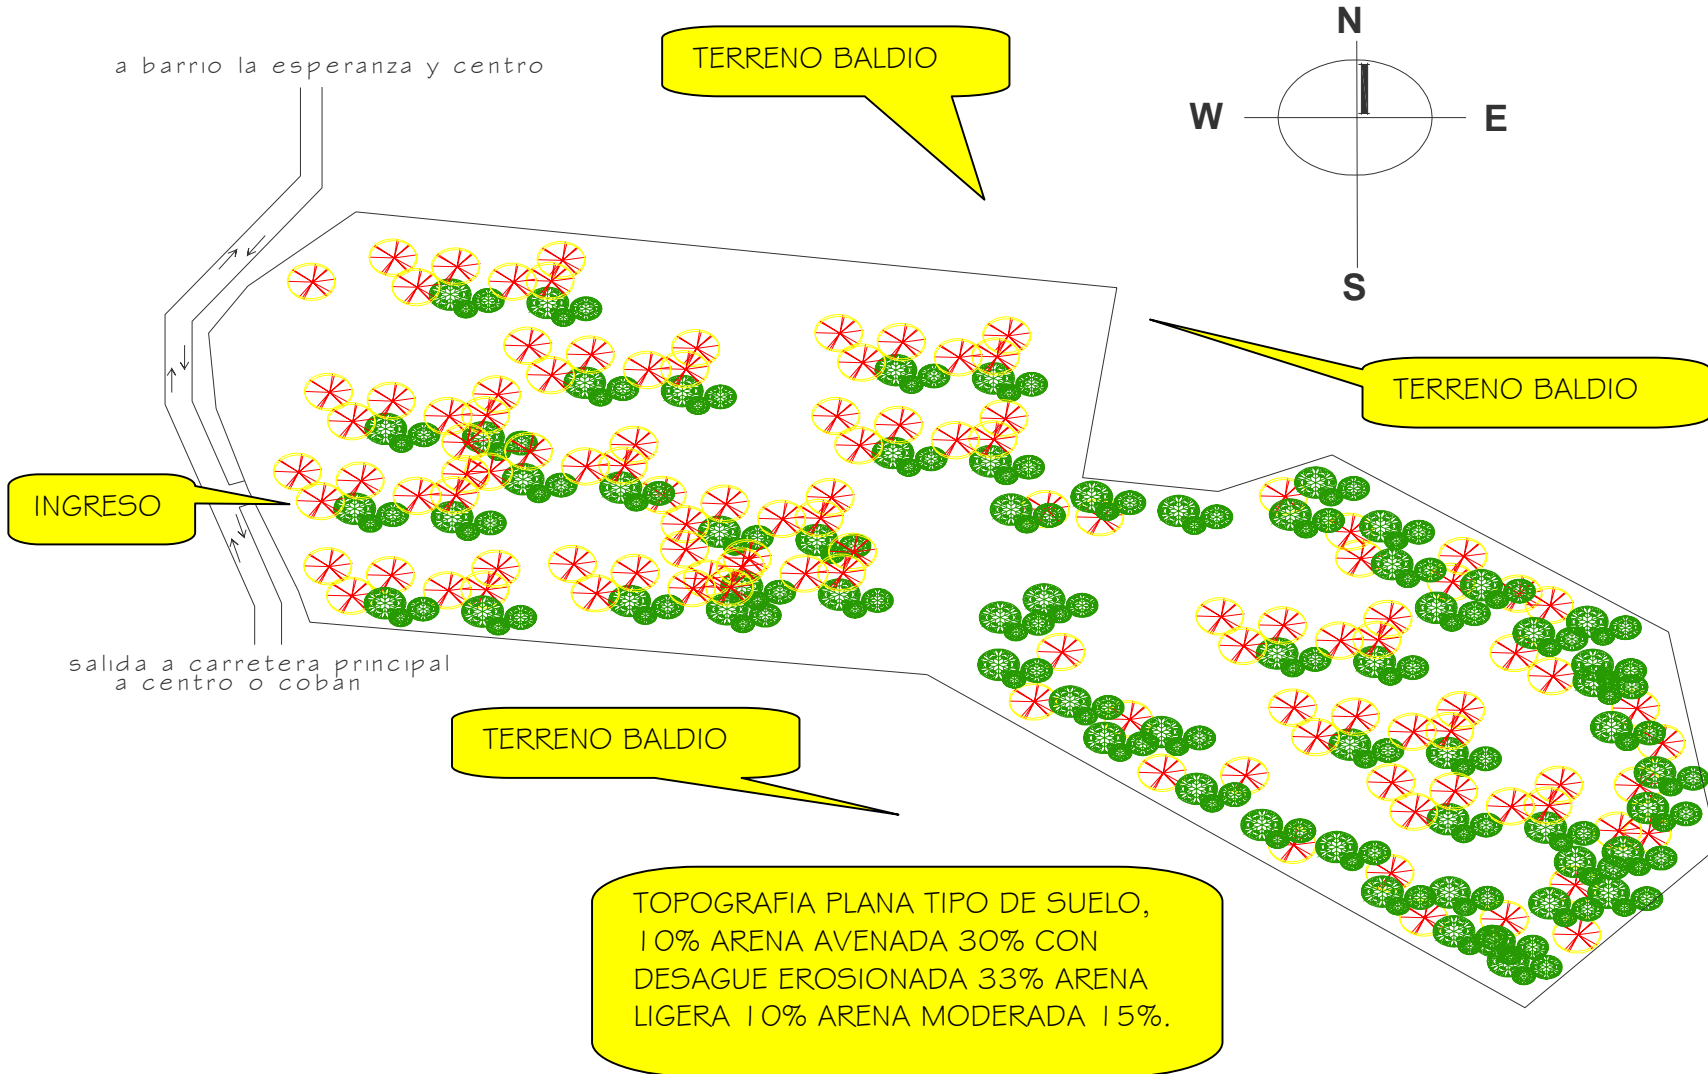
a barrio la esperanza y centro

TERRENO BALDIO

N

W

E

S

TERRENO BALDIO

INGRESO

salida a carretera principal
a centro o coban

TERRENO BALDIO

TOPOGRAFIA PLANA TIPO DE SUELO, 10% ARENA AVENADA 30% CON DESAGUE EROSIONADA 33% ARENA LIGERA 10% ARENA MODERADA 15%.